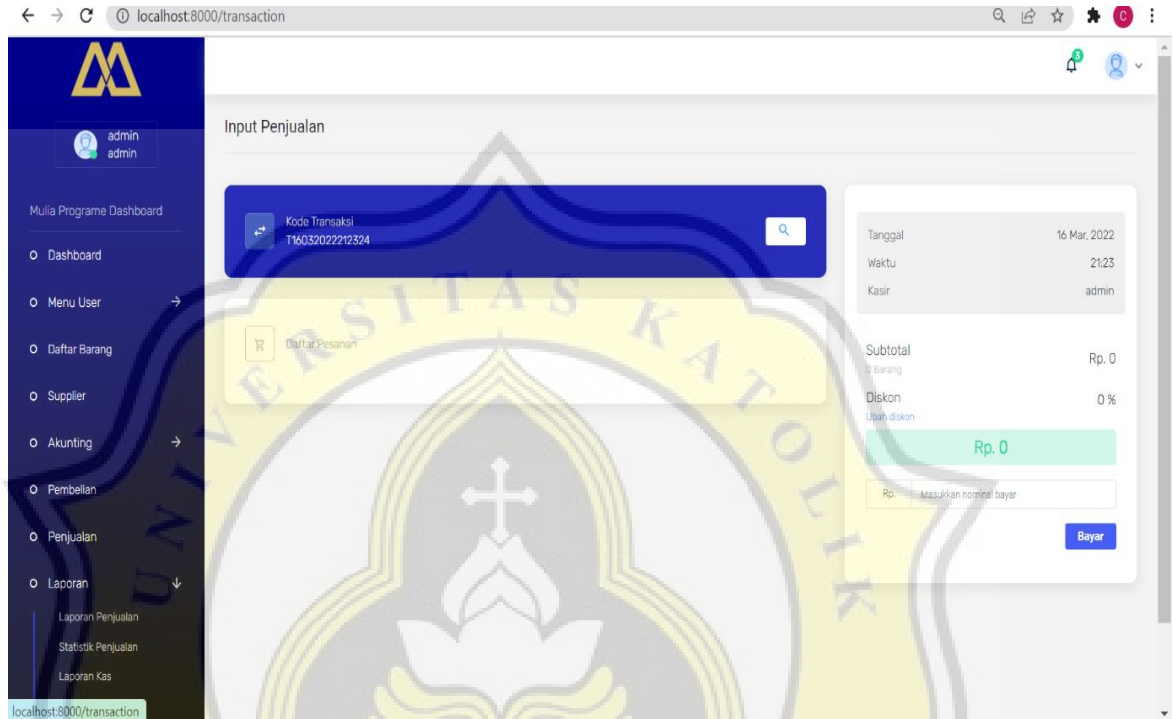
localhost:8000/transaction

admin
admin

Mulia Programe Dashboard

Dashboard

Menu User

Daftar Barang

Supplier

Akunting

Pembelian

Penjualan

Laporan

Laporan Penjualan

Statistik Penjualan

Laporan Kas

localhost:8000/transaction

Input Penjualan

Kode Transaksi
T16032022212324

Daftar Pesanan

| Tanggal | 16 Mar, 2022 |
|---|---|
| Waktu | 21:23 |
| Kasir | admin |

Subtotal
0 Barang
Rp. 0

Diskon
Ubah diskon
0 %

Rp. 0

Rp. Masukkan nominal bayar

Bayar

ERSITAS KATOLIK